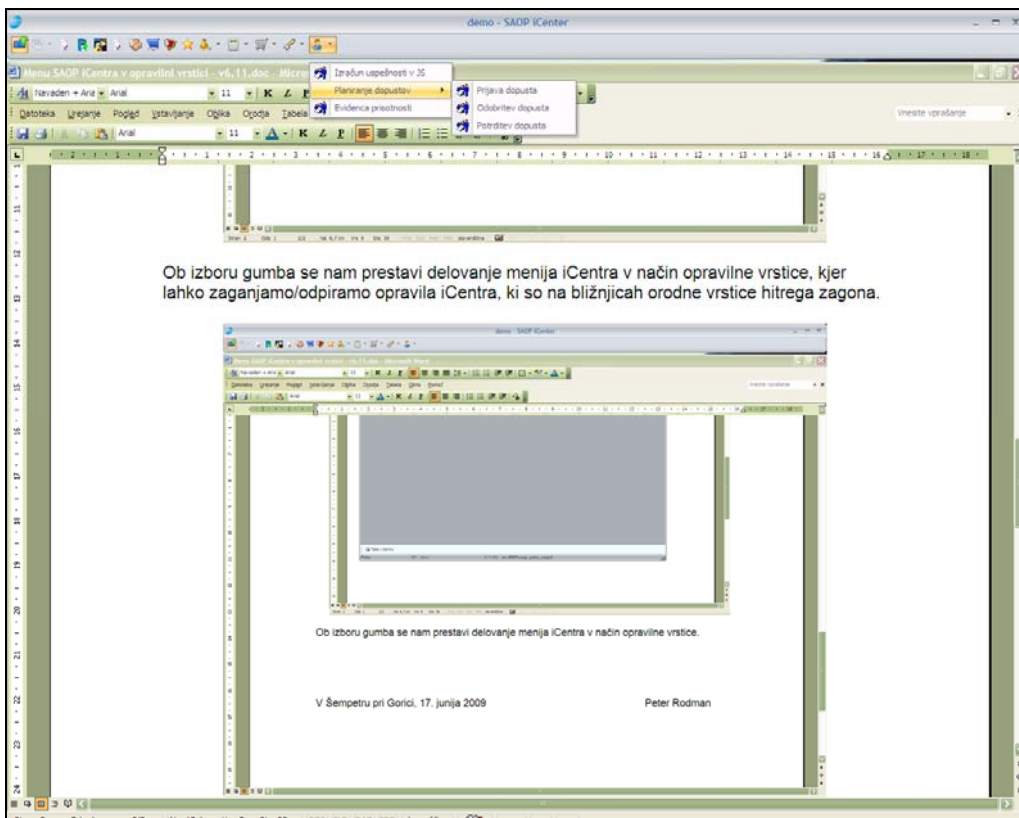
demo - SAOP iCenter

Menu SAOP iCentra v opravilni vrstici - v6.11.doc - Micro

Navaden + Arial Arial 11 K Ž P

Datoteka Urejanje Pogled Vstavljanje Oblika Orodja Tabela

Arial 11 K Ž P

Izračun uspešnosti v JS
Planiranje dopustov
Evidenca prisotnosti

Prijava dopusta
Odobritev dopusta
Potrditev dopusta

Vnesite vprašanje

Ob izboru gumba se nam prestavi delovanje menija iCentra v način opravilne vrstice, kjer lahko zaganjamo/odpiramo opravila iCentra, ki so na bližnjicah orodne vrstice hitrega zagona.

demo - SAOP iCenter

Ob izboru gumba se nam prestavi delovanje menija iCentra v način opravilne vrstice.

V Šempetru pri Gorici, 17. junija 2009

Peter Rodman